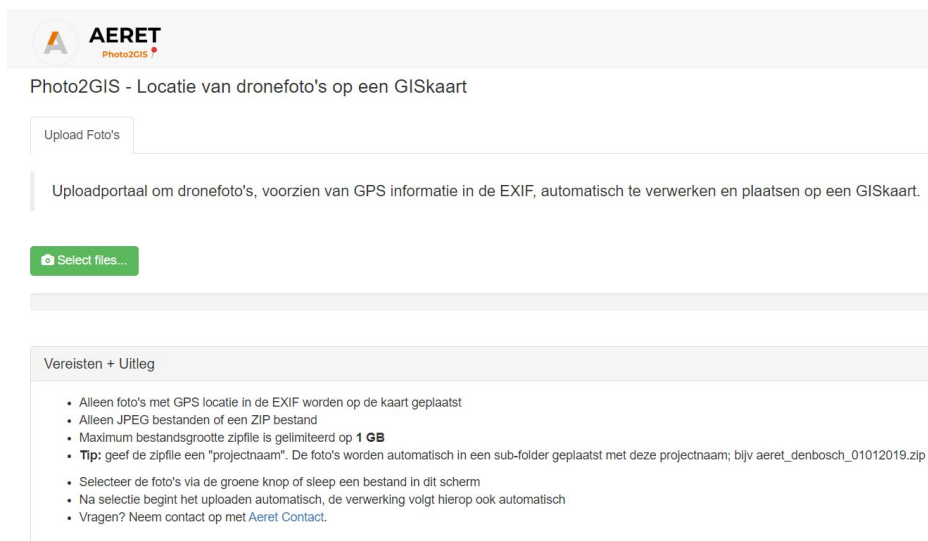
AERET
Photo2GIS

Photo2GIS - Locatie van dronefoto's op een GISkaart

Upload Foto's

Uploadportaal om dronefoto's, voorzien van GPS informatie in de EXIF, automatisch te verwerken en plaatsen op een GISkaart.

Select files...

Vereisten + Uitleg

- Alleen foto's met GPS locatie in de EXIF worden op de kaart geplaatst
- Alleen JPEG bestanden of een ZIP bestand
- Maximum bestandsgrootte zipfile is gelimiteerd op **1 GB**
- **Tip:** geef de zipfile een "projectnaam". De foto's worden automatisch in een sub-folder geplaatst met deze projectnaam; bijv aeret_denbosch_01012019.zip

- Selecteer de foto's via de groene knop of sleep een bestand in dit scherm
- Na selectie begint het uploaden automatisch, de verwerking volgt hierop ook automatisch
- Vragen? Neem contact op met Aeret Contact.